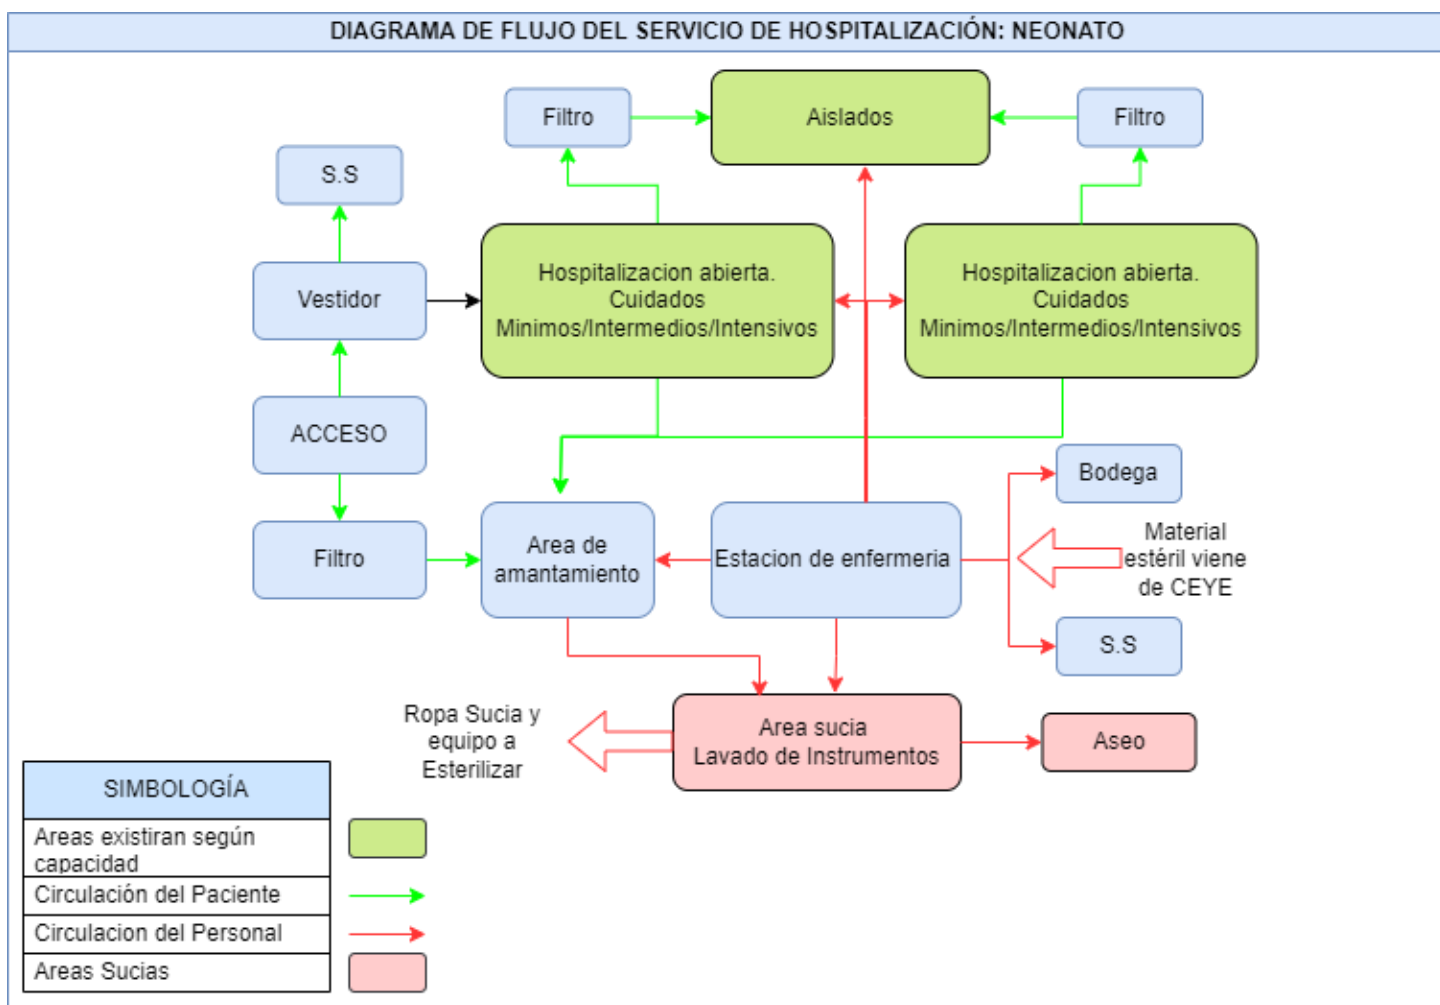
DIAGRAMA DE FLUJO DEL SERVICIO DE HOSPITALIZACIÓN: NEONATO

Filtro

Aislados

Filtro

S.S

Hospitalizacion abierta. Cuidados Minimos/Intermedios/Intensivos

Hospitalizacion abierta. Cuidados Minimos/Intermedios/Intensivos

Vestidor

ACCESO

Bodega

Filtro

Area de amantamiento

Estacion de enfermeria

Material estéril viene de CEYE

S.S

Ropa Sucia y equipo a Esterilizar

Area sucia Lavado de Instrumentos

Aseo

| SIMBOLOGÍA |
|---|
| Areas existiran según capacidad |
| Circulación del Paciente |
| Circulacion del Personal |
| Areas Sucias |